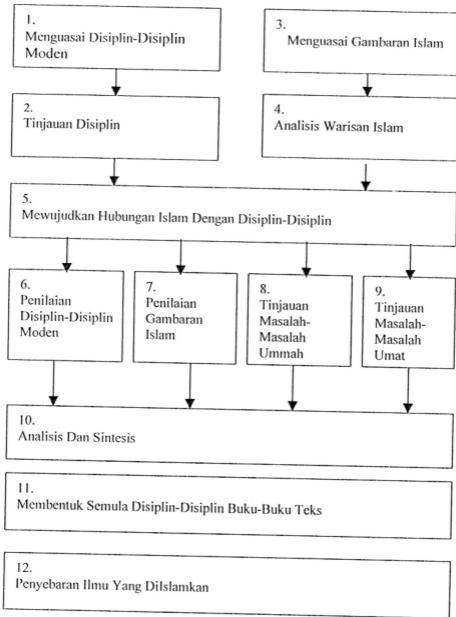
1.
Menguasai Disiplin-Disiplin Moden

3.
Menguasai Gambaran Islam

2.
Tinjauan Disiplin

4.
Analisis Warisan Islam

5.
Mewujudkan Hubungan Islam Dengan Disiplin-Disiplin

6.
Penilaian Disiplin-Disiplin Moden

7.
Penilaian Gambaran Islam

8.
Tinjauan Masalah-Masalah Ummah

9.
Tinjauan Masalah-Masalah Umat

10.
Analisis Dan Sintesis

11.
Membentuk Semula Disiplin-Disiplin Buku-Buku Teks

12.
Penyebaran Ilmu Yang DiIslamkan